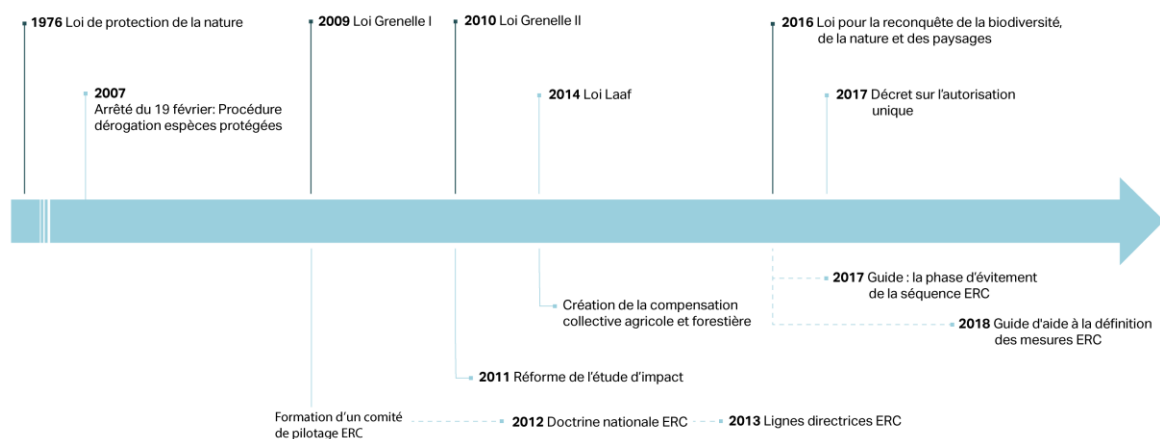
**1976** Loi de protection de la nature

**2007**
Arrêté du 19 février: Procédure dérogation espèces protégées

**2009** Loi Grenelle I

**2010** Loi Grenelle II

**2014** Loi Laaf

**2016** Loi pour la reconquête de la biodiversité, de la nature et des paysages

**2017** Décret sur l'autorisation unique

**2017** Guide : la phase d'évitement de la séquence ERC

**2018** Guide d'aide à la définition des mesures ERC

Création de la compensation collective agricole et forestière

**2011** Réforme de l'étude d'impact

Formation d'un comité de pilotage ERC

**2012** Doctrine nationale ERC

**2013** Lignes directrices ERC